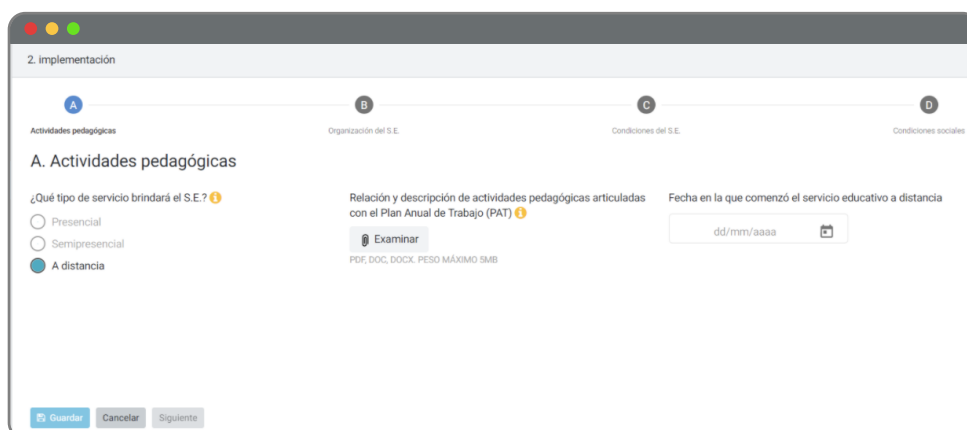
2. implementación

A
Actividades pedagógicas

B
Organización del S.E.

C
Condiciones del S.E.

D
Condiciones sociales

A. Actividades pedagógicas

¿Qué tipo de servicio brindará el S.E.?

Presencial

Semipresencial

A distancia

Relación y descripción de actividades pedagógicas articuladas con el Plan Anual de Trabajo (PAT)

Examinar

PDF, DOC, DOCX. PESO MÁXIMO 5MB

Fecha en la que comenzó el servicio educativo a distancia

dd/mm/aaaa

Guardar Cancelar Siguiente